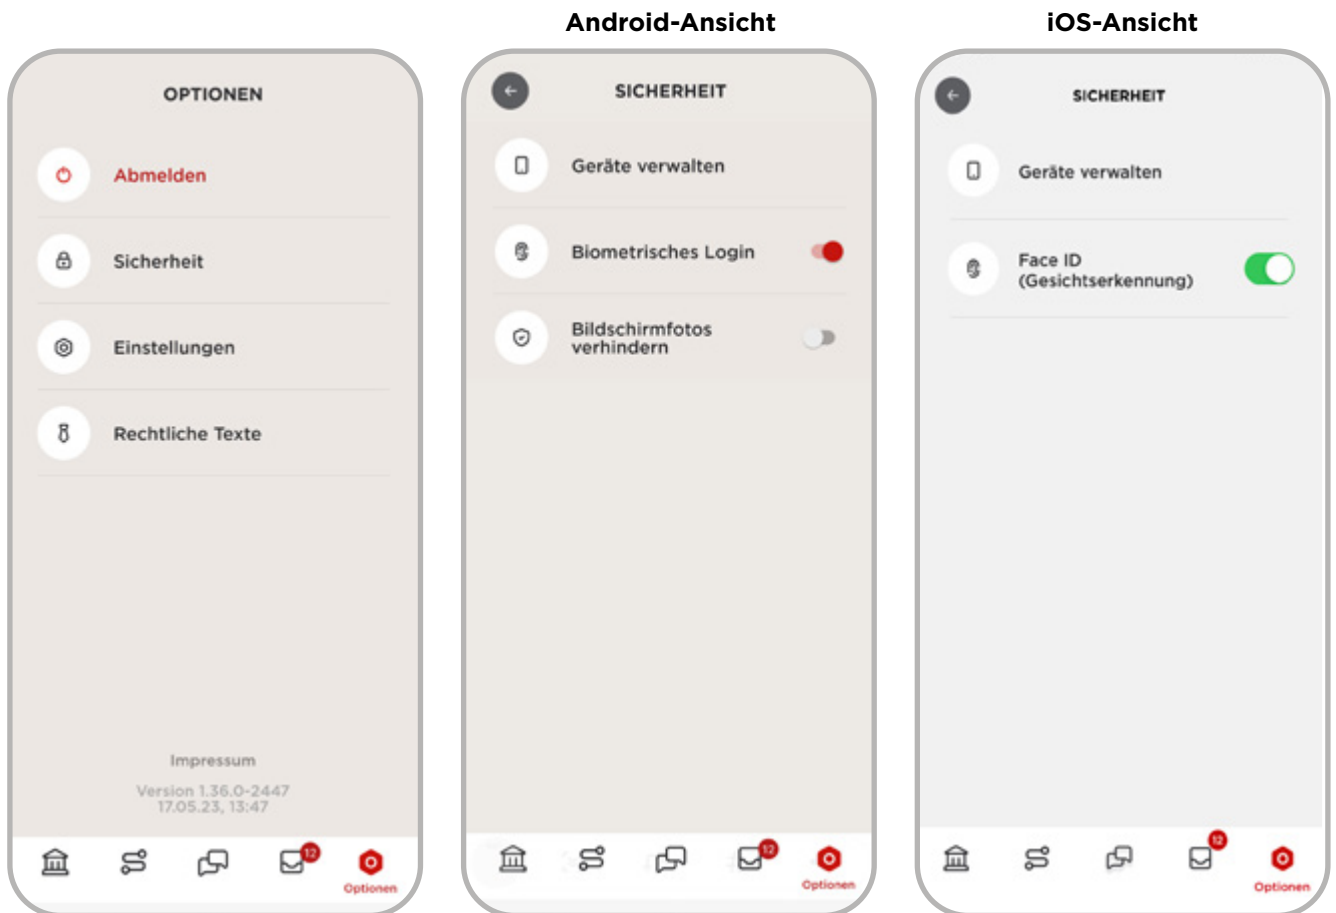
Android-Ansicht

iOS-Ansicht

OPTIONEN

Abmelden

Sicherheit

Einstellungen

Rechtliche Texte

Impressum

Version 1.36.0-2447
17.05.23, 13:47

12

Optionen

SICHERHEIT

Geräte verwalten

Biometrisches Login

Bildschirmfotos verhindern

12

Optionen

SICHERHEIT

Geräte verwalten

Face ID
(Gesichtserkennung)

12

Optionen